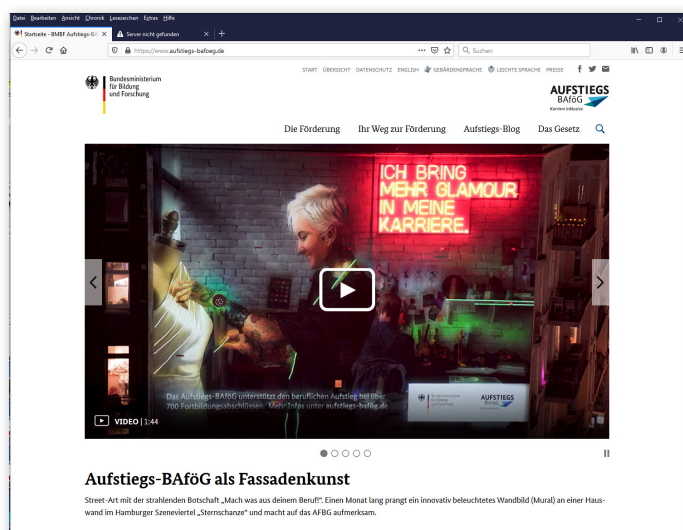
Datei Bearbeiten Ansicht Chronik Lesezeichen Extras Hilfe

Startseite - BMBF Aufstiegs-BA
Server nicht gefunden

https://www.aufstiegs-bafoeg.de

Suchen

Bundesministerium für Bildung und Forschung

START ÜBERSICHT DATENSCHUTZ ENGLISH GEBÄRDENSPRACHE LEICHTE SPRACHE PRESSE

AUFSTIEGS BAföG Karriere inklusive.

Die Förderung Ihr Weg zur Förderung Aufstiegs-Blog Das Gesetz

ICH BRING MEHR GLAMOUR IN MEINE KARRIERE.

Das Aufstiegs-BAföG unterstützt den beruflichen Aufstieg bei über 700 Fortbildungsabschlüssen. Mehr Infos unter aufstiegs-bafoeg.de

AUFSTIEGS BAföG

VIDEO | 1:44

Aufstiegs-BAföG als Fassadenkunst

Street-Art mit der strahlenden Botschaft „Mach was aus deinem Beruf!". Einen Monat lang prangt ein innovativ beleuchtetes Wandbild (Mural) an einer Hauswand im Hamburger Szeneviertel „Sternschanze" und macht auf das AFBG aufmerksam.